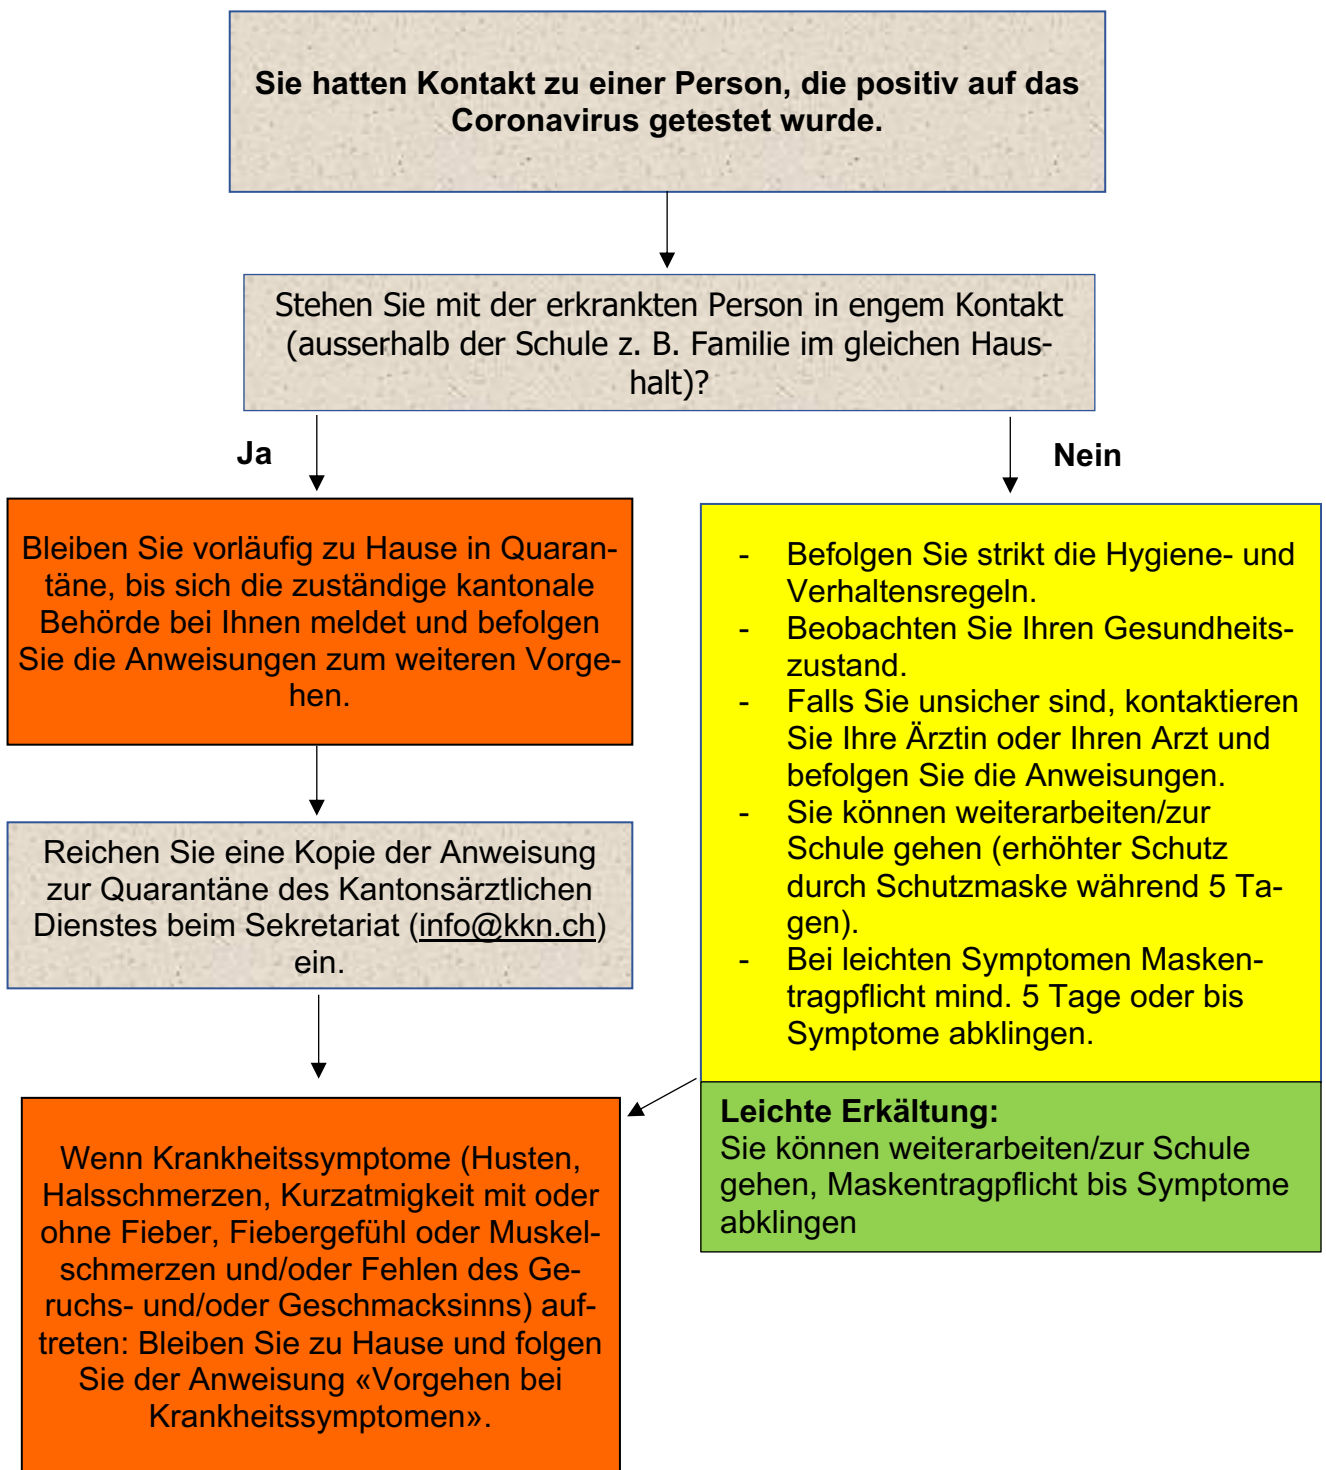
Sie hatten Kontakt zu einer Person, die positiv auf das Coronavirus getestet wurde.

Stehen Sie mit der erkrankten Person in engem Kontakt (ausserhalb der Schule z. B. Familie im gleichen Haushalt)?

Ja

Nein

Bleiben Sie vorläufig zu Hause in Quarantäne, bis sich die zuständige kantonale Behörde bei Ihnen meldet und befolgen Sie die Anweisungen zum weiteren Vorgehen.

Reichen Sie eine Kopie der Anweisung zur Quarantäne des Kantonsärztlichen Dienstes beim Sekretariat (info@kkn.ch) ein.

Wenn Krankheitssymptome (Husten, Halsschmerzen, Kurzatmigkeit mit oder ohne Fieber, Fiebergefühl oder Muskelschmerzen und/oder Fehlen des Geruchs- und/oder Geschmacksinns) auftreten: Bleiben Sie zu Hause und folgen Sie der Anweisung «Vorgehen bei Krankheitssymptomen».

- Befolgen Sie strikt die Hygiene- und Verhaltensregeln.
- Beobachten Sie Ihren Gesundheitszustand.
- Falls Sie unsicher sind, kontaktieren Sie Ihre Ärztin oder Ihren Arzt und befolgen Sie die Anweisungen.
- Sie können weiterarbeiten/zur Schule gehen (erhöhter Schutz durch Schutzmaske während 5 Tagen).
- Bei leichten Symptomen Maskentragpflicht mind. 5 Tage oder bis Symptome abklingen.

Leichte Erkältung:
Sie können weiterarbeiten/zur Schule gehen, Maskentragpflicht bis Symptome abklingen